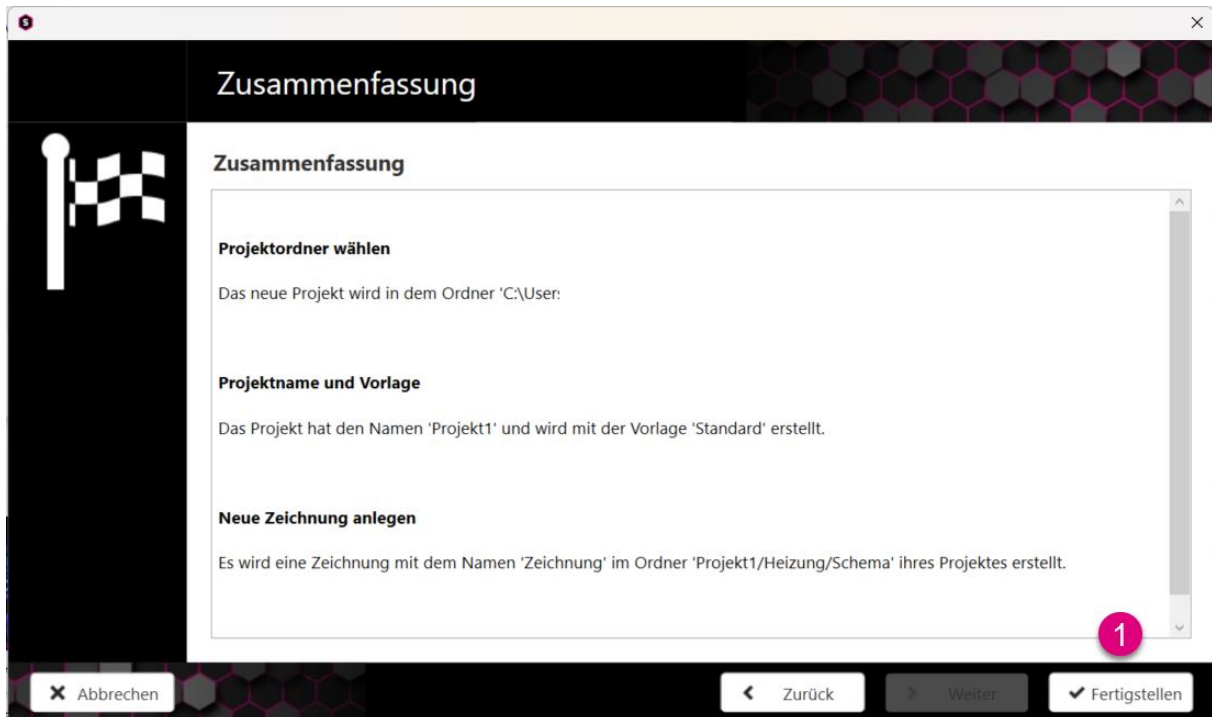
Zusammenfassung

Zusammenfassung

Projektordner wählen

Das neue Projekt wird in dem Ordner 'C:\User:

Projektname und Vorlage

Das Projekt hat den Namen 'Projekt1' und wird mit der Vorlage 'Standard' erstellt.

Neue Zeichnung anlegen

Es wird eine Zeichnung mit dem Namen 'Zeichnung' im Ordner 'Projekt1/Heizung/Schema' ihres Projektes erstellt.

1

Abbrechen

Zurück

Weiter

Fertigstellen